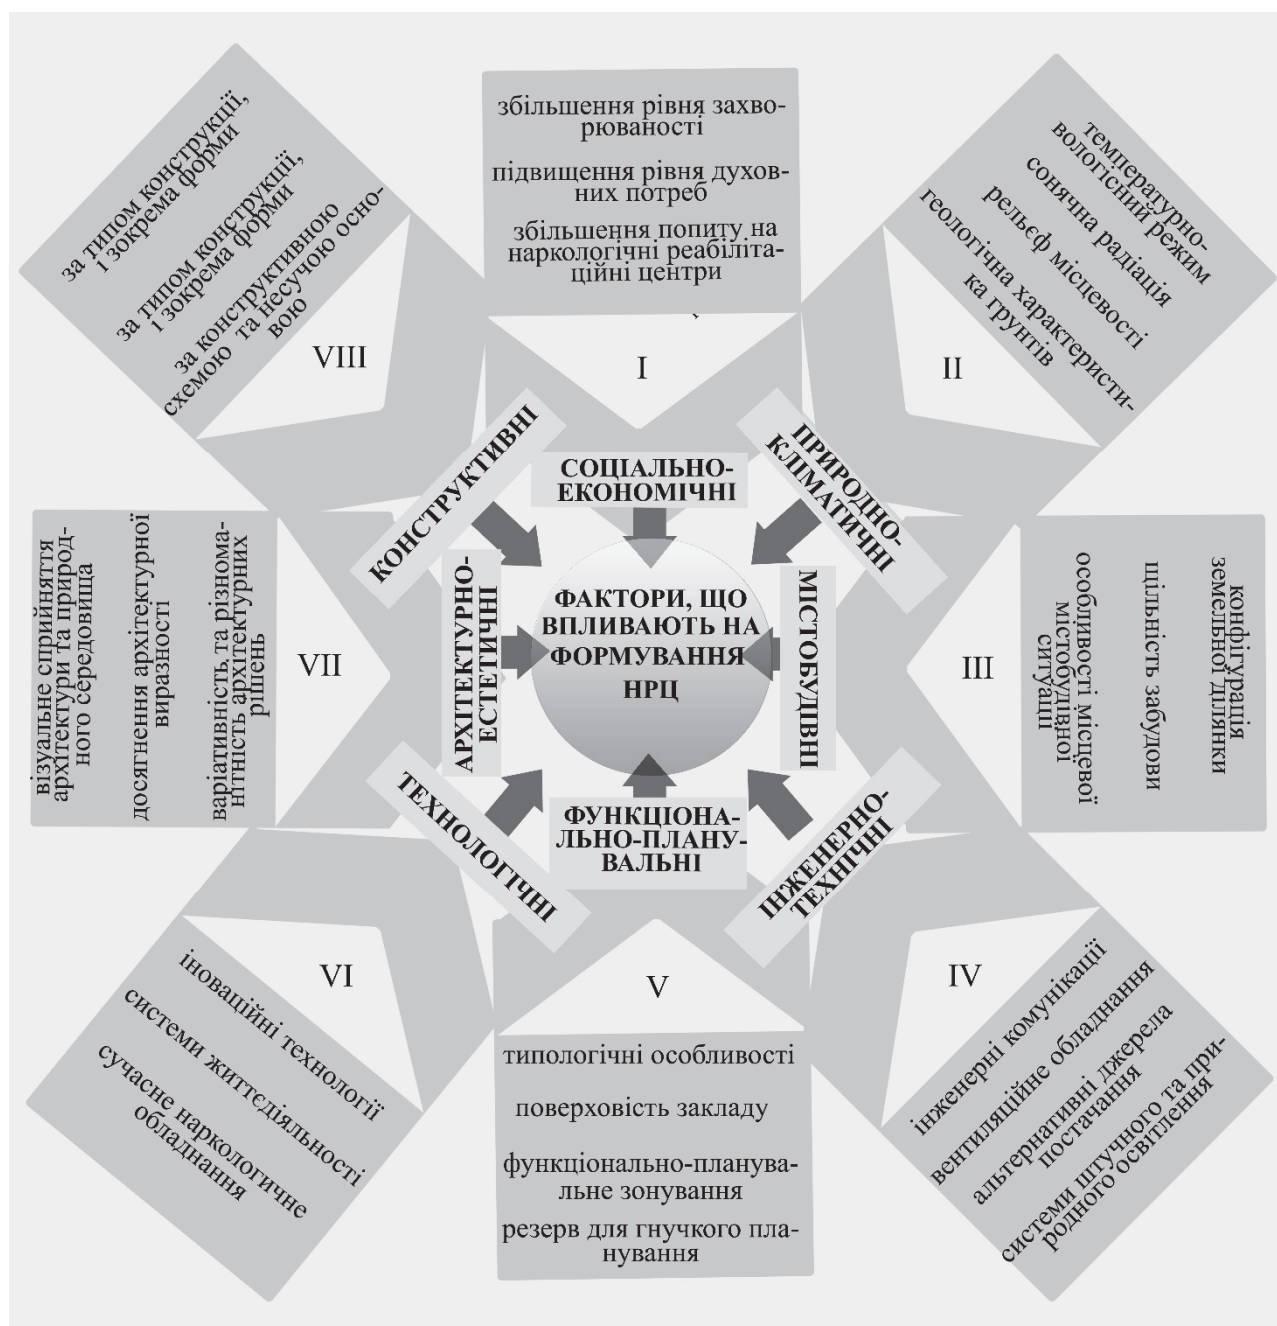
ФАКТОРИ, ЩО ВПЛИВАЮТЬ НА ФОРМУВАННЯ НРЦ

СОЦІАЛЬНО-ЕКОНОМІЧНІ

I

збільшення рівня захворюваності

підвищення рівня духовних потреб

збільшення попиту на наркологічні реабілітаційні центри

ПРИРОДНО-КЛІМАТИЧНІ

II

температурно-вологісний режим

сонячна радіація

рельєф місцевості

геологічна характеристика ґрунтів

МІСТОБУДІВНІ

III

конфігурація земельної ділянки

щільність забудови

особливості місцевої містобудівної ситуації

ІНЖЕНЕРНО-ТЕХНІЧНІ

IV

інженерні комунікації

вентиляційне обладнання

альтернативні джерела постачання

системи штучного та природного освітлення

ФУНКЦІОНАЛЬНО-ПЛАНУВАЛЬНІ

V

типологічні особливості

поверховість закладу

функціонально-планувальне зонування

резерв для гнучкого планування

ТЕХНОЛОГІЧНІ

VI

іноваційні технології

системи життєдіяльності

сучасне наркологичне обладнання

АРХІТЕКТУРНО-ЕСТЕТИЧНІ

VII

візуальне сприйняття архітектури та природного середовища

досягнення архітектурної виразності

варіативність та різноманітність архітектурних рішень

КОНСТРУКТИВНІ

VIII

за типом конструкції, і зокрема форми

за типом конструкції, і зокрема форми

за конструктивною схемою та несучою основою